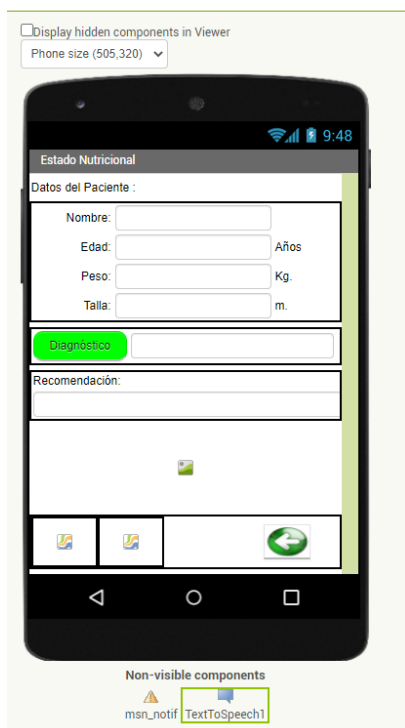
Display hidden components in Viewer
Phone size (505,320)

9:48
Estado Nutricional
Datos del Paciente :
Nombre:
Edad: Años
Peso: Kg.
Talla: m.
Diagnóstico
Recomendación:

Non-visible components
msn_notif TextToSpeech1